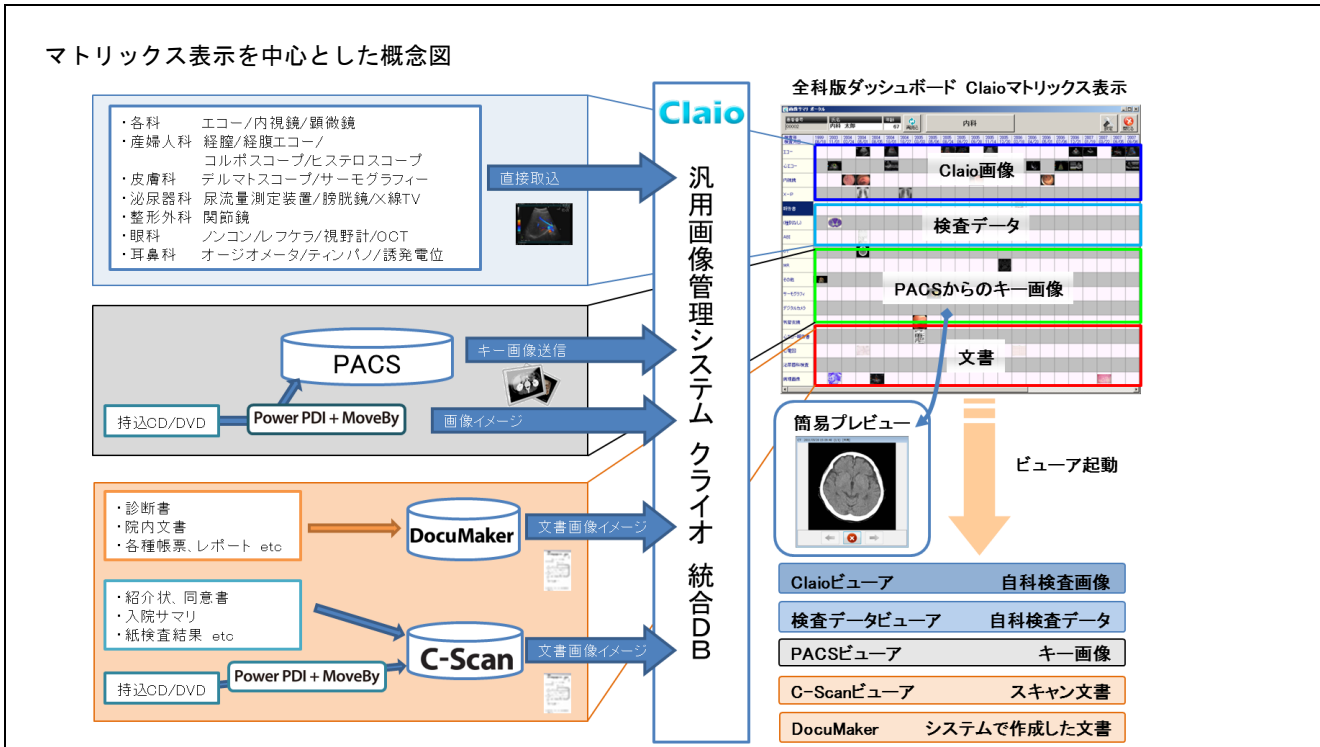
マトリックス表示を中心とした概念図

・各科　エコー/内視鏡/顕微鏡
・産婦人科　経膣/経腹エコー/
　コルポスコープ/ヒステロスコープ
・皮膚科　デルマトスコープ/サーモグラフィー
・泌尿器科　尿流量測定装置/膀胱鏡/X線TV
・整形外科　関節鏡
・眼科　ノンコン/レフケラ/視野計/OCT
・耳鼻科　オージオメータ/ティンパノ/誘発電位

直接取込

PACS

キー画像送信

持込CD/DVD

Power PDI + MoveBy

画像イメージ

・診断書
・院内文書
・各種帳票、レポート etc

DocuMaker

文書画像イメージ

・紹介状、同意書
・入院サマリ
・紙検査結果 etc

C-Scan

文書画像イメージ

持込CD/DVD

Power PDI + MoveBy

Claio

汎用画像管理システム　クライオ　統合DB

全科版ダッシュボード　Claioマトリックス表示

内科

Claio画像

検査データ

PACSからのキー画像

文書

簡易プレビュー

ビューア起動

| Claioビューア | 自科検査画像 |
|---|---|
| 検査データビューア | 自科検査データ |
| PACSビューア | キー画像 |
| C-Scanビューア | スキャン文書 |
| DocuMaker | システムで作成した文書 |